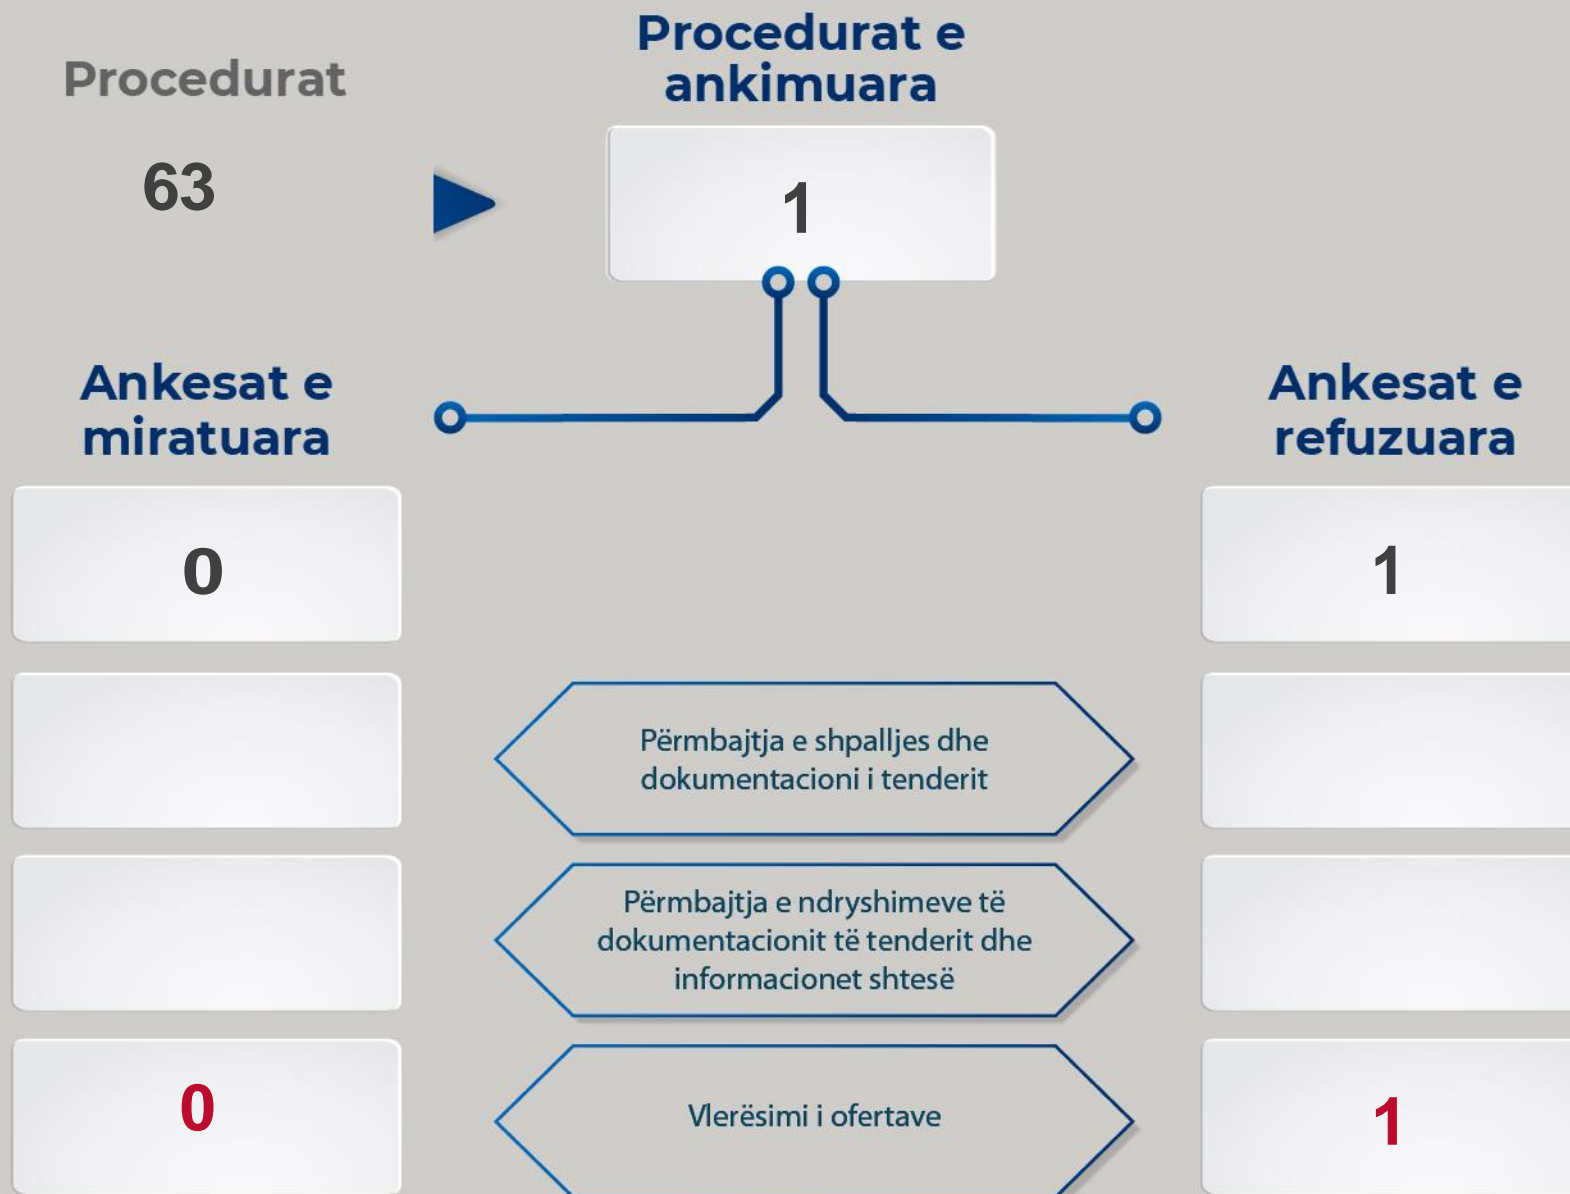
Procedurat

63

Procedurat e ankimuara

1

Ankesat e miratuara

0

Ankesat e refuzuara

1

Përmbajtja e shpalljes dhe dokumentacioni i tenderit

Përmbajtja e ndryshimeve të dokumentacionit të tenderit dhe informacionet shtesë

0

Vlerësimi i ofertave

1